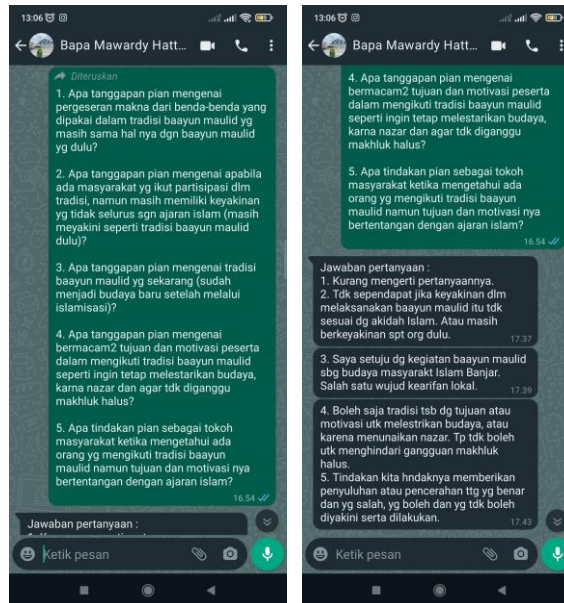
13:06

Bapa Mawardy Hatt...

Diteruskan

1. Apa tanggapan pian mengenai pergeseran makna dari benda-benda yang dipakai dalam tradisi baayun maulid yg masih sama hal nya dgn baayun maulid yg dulu?

2. Apa tanggapan pian mengenai apabila ada masyarakat yg ikut partisipasi dlm tradisi, namun masih memiliki keyakinan yg tidak selurus sgn ajaran islam (masih meyakini seperti tradisi baayun maulid dulu)?

3. Apa tanggapan pian mengenai tradisi baayun maulid yg sekarang (sudah menjadi budaya baru setelah melalui islamisasi)?

4. Apa tanggapan pian mengenai bermacam2 tujuan dan motivasi peserta dalam mengikuti tradisi baayun maulid seperti ingin tetap melestarikan budaya, karna nazar dan agar tdk diganggu makhluk halus?

5. Apa tindakan pian sebagai tokoh masyarakat ketika mengetahui ada orang yg mengikuti tradisi baayun maulid namun tujuan dan motivasi nya bertentangan dengan ajaran islam?

16.54

Jawaban pertanyaan :

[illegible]

Ketik pesan

13:06

Bapa Mawardy Hatt...

4. Apa tanggapan pian mengenai bermacam2 tujuan dan motivasi peserta dalam mengikuti tradisi baayun maulid seperti ingin tetap melestarikan budaya, karna nazar dan agar tdk diganggu makhluk halus?

5. Apa tindakan pian sebagai tokoh masyarakat ketika mengetahui ada orang yg mengikuti tradisi baayun maulid namun tujuan dan motivasi nya bertentangan dengan ajaran islam?

16.54

Jawaban pertanyaan :
1. Kurang mengerti pertanyaannya.
2. Tdk sependapat jika keyakinan dlm melaksanakan baayun maulid itu tdk sesuai dg akidah Islam. Atau masih berkeyakinan spt org dulu.
17.37

3. Saya setuju dg kegiatan baayun maulid sbg budaya masyarakt Islam Banjar. Salah satu wujud kearifan lokal.
17.39

4. Boleh saja tradisi tsb dg tujuan atau motivasi utk melestrikan budaya, atau karena menunaikan nazar. Tp tdk boleh utk menghindari gangguan makhluk halus.
5. Tindakan kita hndaknya memberikan penyuluhan atau pencerahan ttg yg benar dan yg salah, yg boleh dan yg tdk boleh diyakini serta dilakukan.
17.43

Ketik pesan